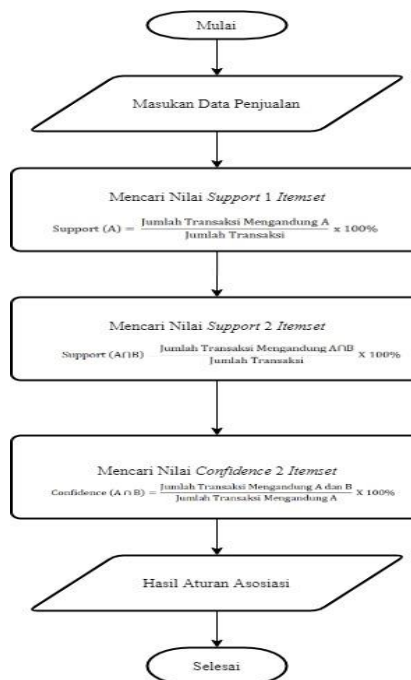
Mulai

Masukan Data Penjualan

Mencari Nilai *Support 1 Itemset*

Support (A) = $\frac{\text{Jumlah Transaksi Mengandung A}}{\text{Jumlah Transaksi}}$ x 100%

Mencari Nilai *Support 2 Itemset*

Support (A∩B) $\frac{\text{Jumlah Transaksi Mengandung A∩B}}{\text{Jumlah Transaksi}}$ X 100%

Mencari Nilai *Confidence 2 Itemset*

Confidence (A ∩ B) = $\frac{\text{Jumlah Transaksi Mengandung A dan B}}{\text{Jumlah Transaksi Mengandung A}}$ X 100%

Hasil Aturan Asosiasi

Selesai